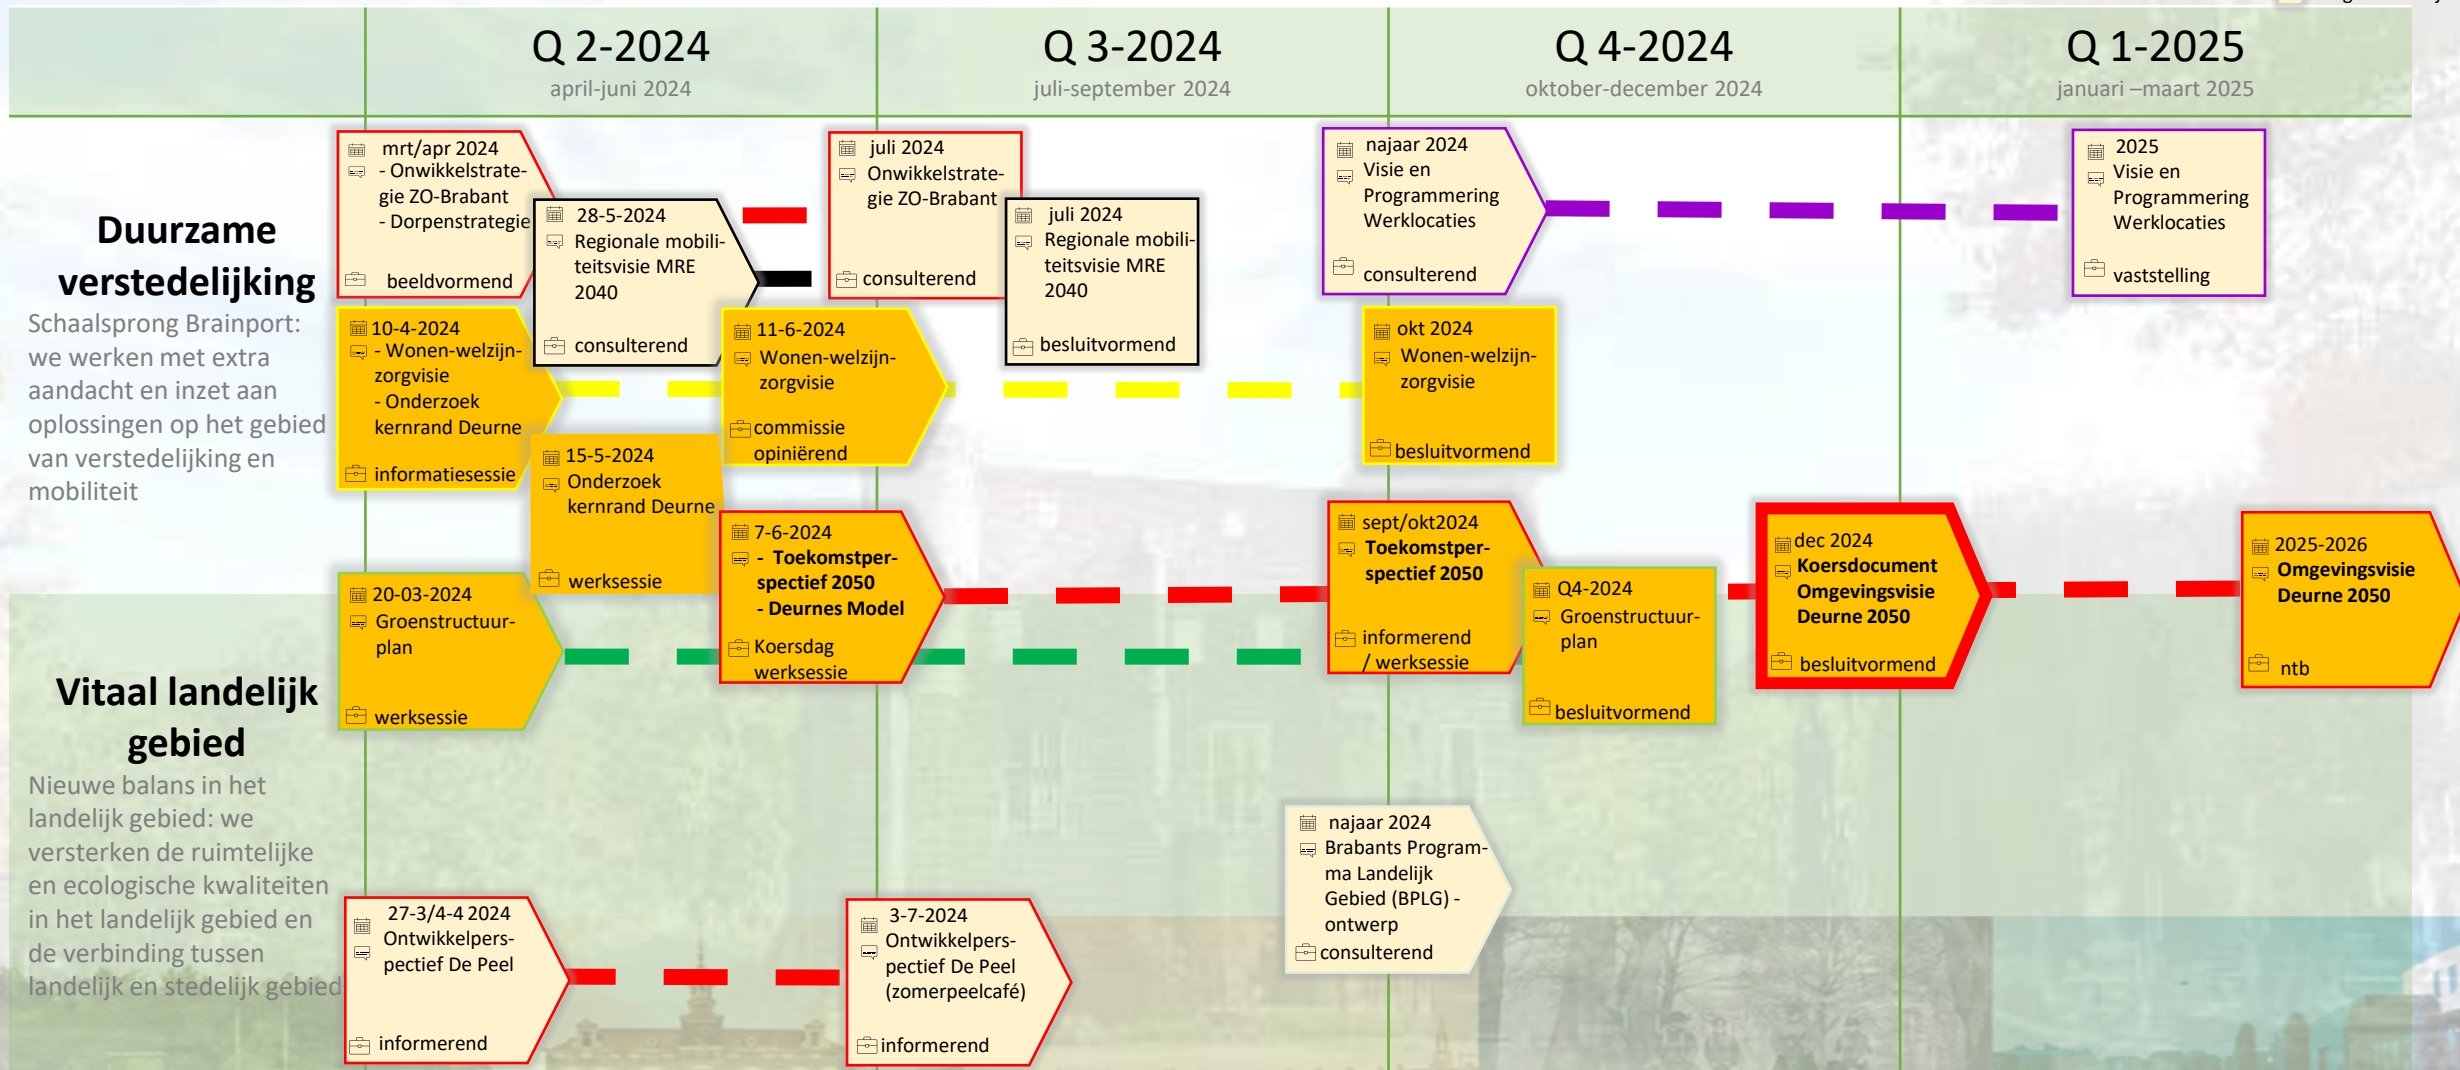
Q 2-2024
april-juni 2024

Q 3-2024
juli-september 2024

Q 4-2024
oktober-december 2024

Q 1-2025
januari –maart 2025

Duurzame verstedelijking
Schaalsprong Brainport: we werken met extra aandacht en inzet aan oplossingen op het gebied van verstedelijking en mobiliteit

mrt/apr 2024
- Onwikkelstrategie ZO-Brabant
- Dorpenstrategie
beeldvormend

28-5-2024
Regionale mobiliteitsvisie MRE 2040
consulterend

juli 2024
Onwikkelstrategie ZO-Brabant
consulterend

juli 2024
Regionale mobiliteitsvisie MRE 2040
besluitvormend

najaar 2024
Visie en Programmering Werklocaties
consulterend

2025
Visie en Programmering Werklocaties
vaststelling

10-4-2024
- Wonen-welzijn-zorgvisie
- Onderzoek kernrand Deurne
informatiesessie

11-6-2024
Wonen-welzijn-zorgvisie
commissie opiniërend

okt 2024
Wonen-welzijn-zorgvisie
besluitvormend

15-5-2024
Onderzoek kernrand Deurne
werksessie

7-6-2024
- Toekomstperspectief 2050
- Deurnes Model
Koersdag werksessie

sept/okt2024
Toekomstperspectief 2050
informerend / werksessie

dec 2024
Koersdocument Omgevingsvisie Deurne 2050
besluitvormend

2025-2026
Omgevingsvisie Deurne 2050
ntb

20-03-2024
Groenstructuurplan
werksessie

Q4-2024
Groenstructuurplan
besluitvormend

Vitaal landelijk gebied
Nieuwe balans in het landelijk gebied: we versterken de ruimtelijke en ecologische kwaliteiten in het landelijk gebied en de verbinding tussen landelijk en stedelijk gebied

najaar 2024
Brabants Programma Landelijk Gebied (BPLG) - ontwerp
consulterend

27-3/4-4 2024
Ontwikkelperspectief De Peel
informerend

3-7-2024
Ontwikkelperspectief De Peel (zomerpeelcafé)
informerend